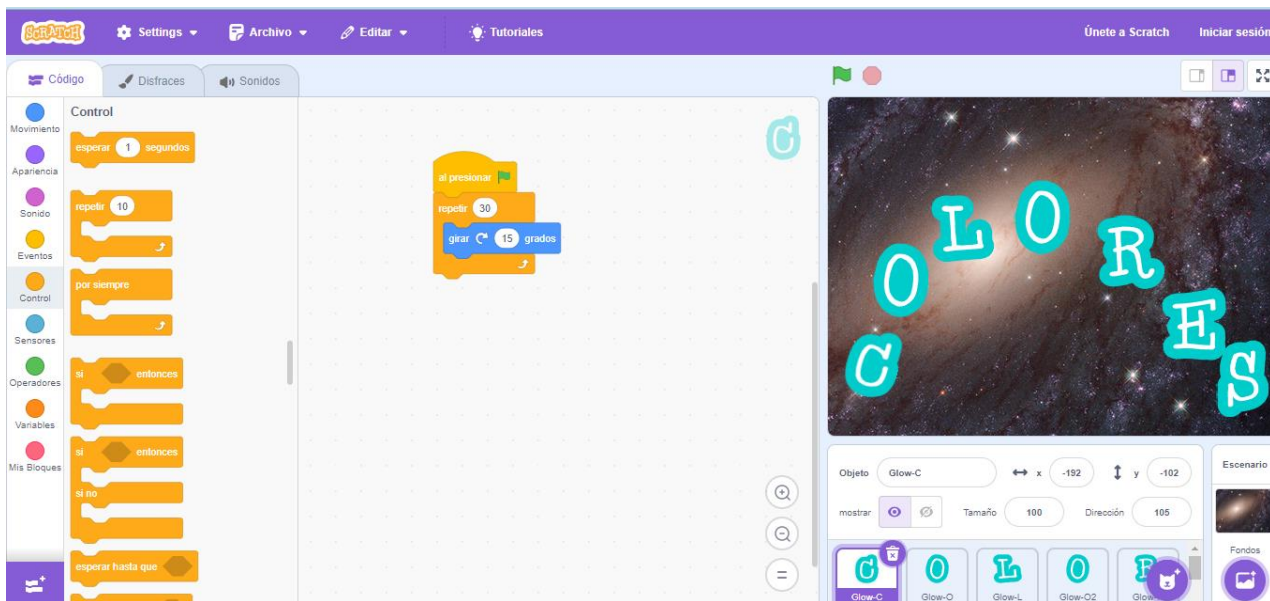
SCRATCH Settings Archivo Editar Tutoriales Únete a Scratch Iniciar sesión

Código Disfraces Sonidos

Movimiento
Apariencia
Sonido
Eventos
Control
Sensores
Operadores
Variables
Mis Bloques

Control

esperar 1 segundos

repetir 10

por siempre

si entonces

si entonces
si no

esperar hasta que

al presionar
repetir 30
girar 15 grados

C

C O L O R E S

Objeto Glow-C x -192 y -102
mostrar Tamaño 100 Dirección 105

Glow-C Glow-O Glow-L Glow-O2 Glow

Escenario
Fondos